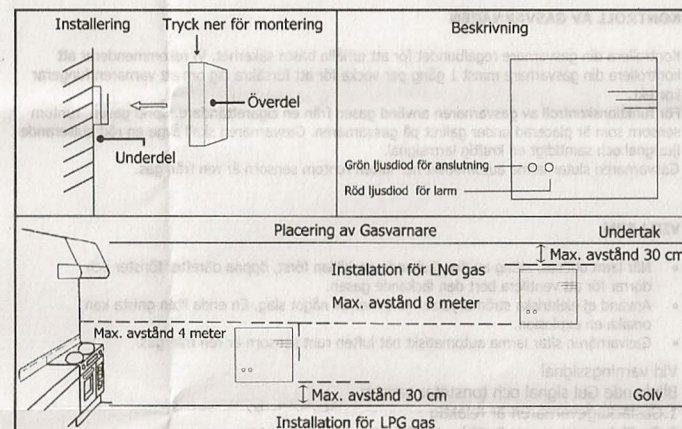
Installering

Tryck ner för montering

Överdel

Underdel

Beskrivning

Grön ljusdiod för anslutning

Röd ljusdiod för larm

Placering av Gasvarnare

Undertak

Max. avstånd 30 cm

Instalation för LNG gas

Max. avstånd 8 meter

Max. avstånd 4 meter

Max. avstånd 30 cm

Golv

Installation för LPG gas